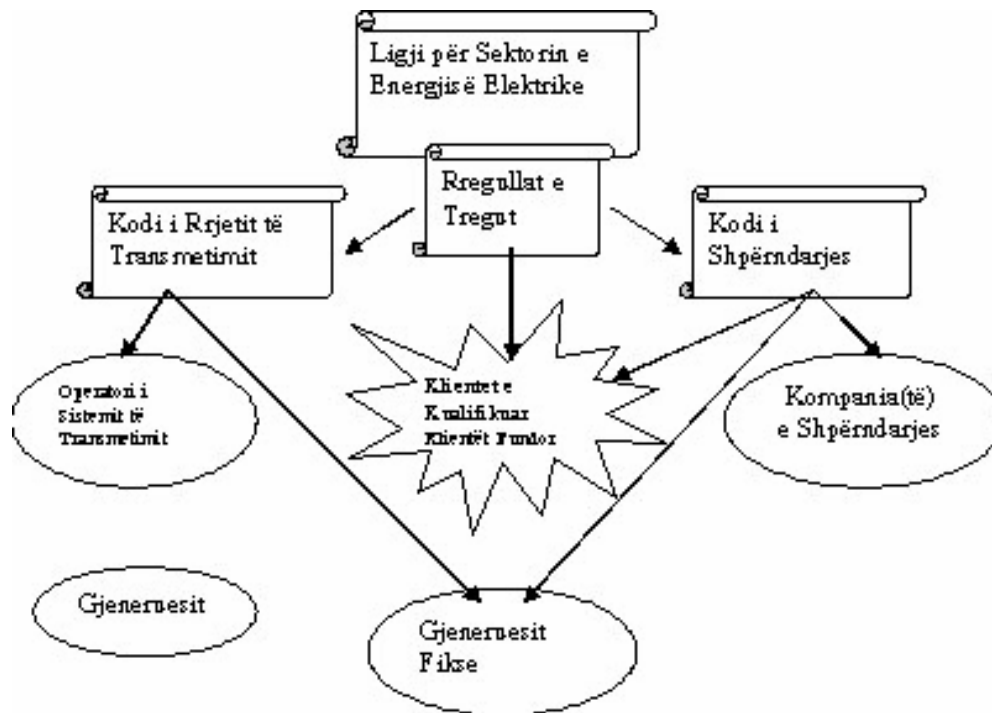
Ligji për Sektorin e Energjisë Elektrike

Rregullat e Tregut

Kodi i Rrjetit të Transmetimit

Kodi i Shpërndarjes

Operatori i Sistemit të Transmetimit

Klientet e Kualifikuar Klientët Fundor

Kompania(të) e Shpërndarjes

Gjenerueshit

Gjenerueshit Fikse